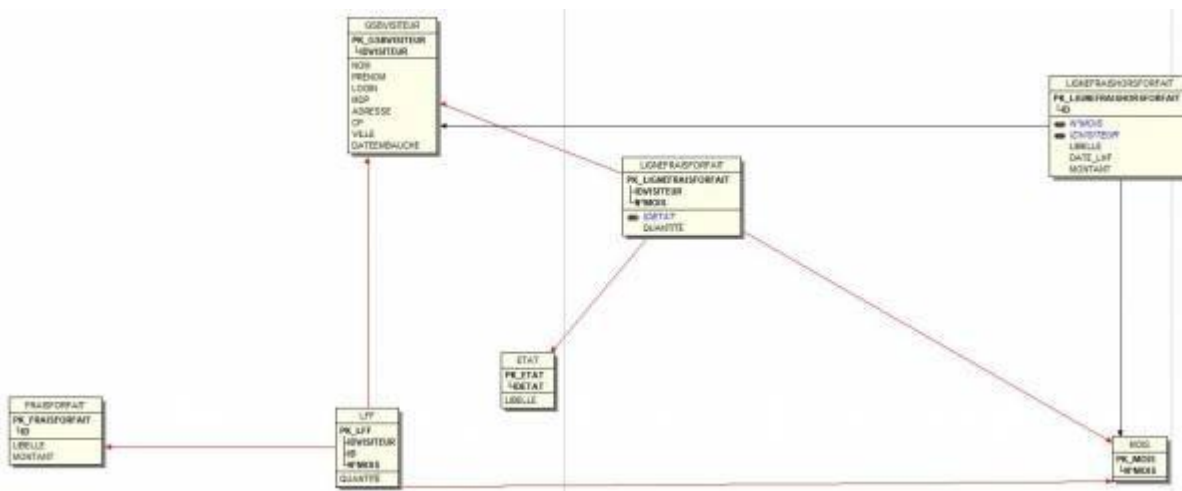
GSBVISITEUR
PK_GSBVISITEUR
IDVISITEUR
NOM
PRENOM
LOGIN
MDP
ADRESSE
CP
VILLE
DATEEMBAUCHE

LIGNEFRAISHORSFORFAIT
PK_LIGNEFRAISHORSFORFAIT
ID
NºMOIS
IDVISITEUR
LIBELLE
DATE_LHF
MONTANT

LIGNEFRAISFORFAIT
PK_LIGNEFRAISFORFAIT
IDVISITEUR
NºMOIS
IDETAT
QUANTITE

ETAT
PK_ETAT
IDETAT
LIBELLE

FRAISFORFAIT
PK_FRAISFORFAIT
ID
LIBELLE
MONTANT

LFF
PK_LFF
IDVISITEUR
ID
NºMOIS
QUANTITE

MOIS
PK_MOIS
NºMOIS